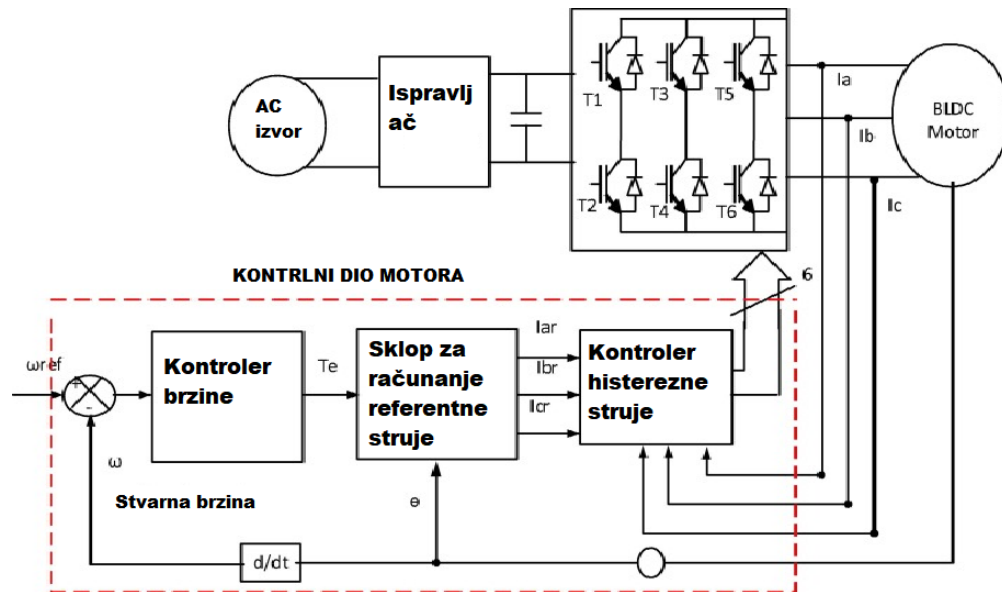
AC izvor

Ispravlj ač

T1
T3
T5
T2
T4
T6

Ia
Ib
Ic

BLDC Motor

KONTRLNI DIO MOTORA

6

ωref
+
-

Kontroler brzine

Te

Sklop za računanje referentne struje

Iar
Ibr
Icr

Kontroler histerezne struje

ω

Stvarna brzina

θ

d/dt